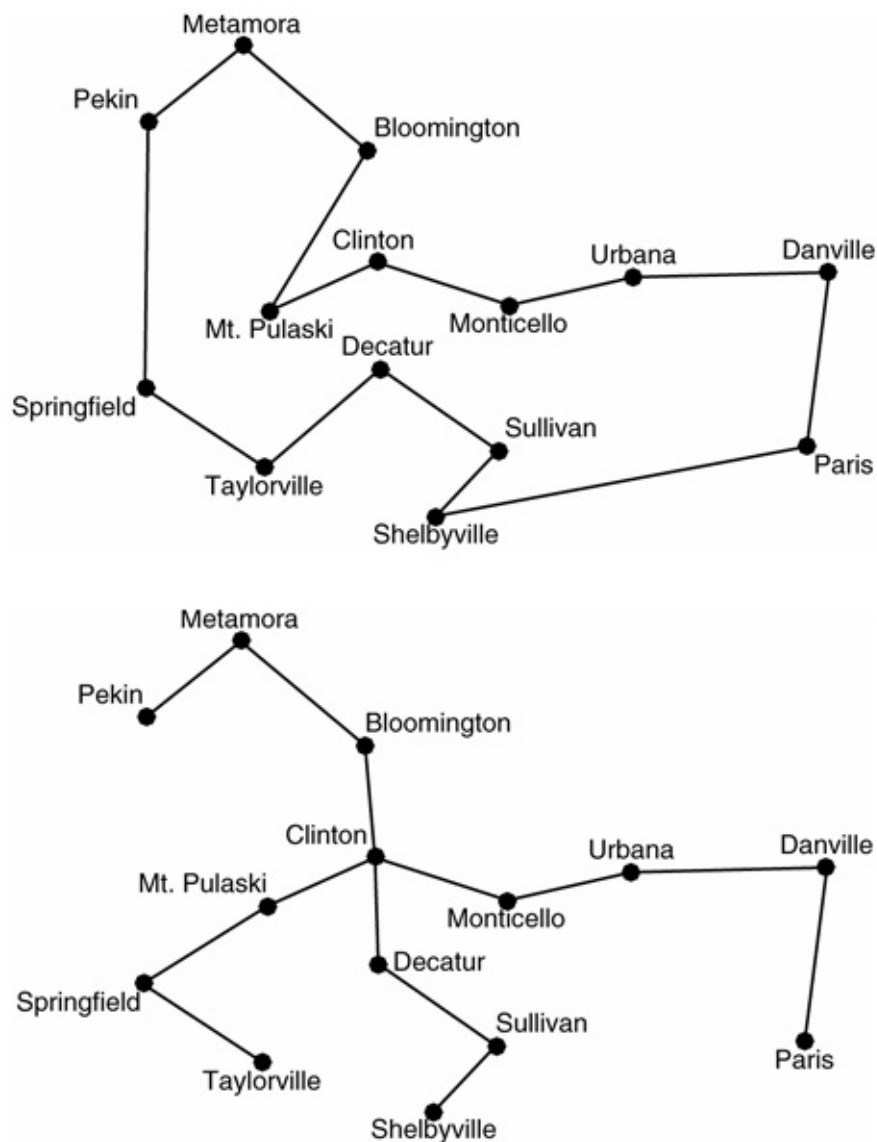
Metamora
Pekin
Bloomington
Clinton
Urbana
Danville
Mt. Pulaski
Monticello
Decatur
Springfield
Sullivan
Paris
Taylorville
Shelbyville

Metamora
Pekin
Bloomington
Clinton
Urbana
Danville
Mt. Pulaski
Monticello
Decatur
Springfield
Sullivan
Paris
Taylorville
Shelbyville